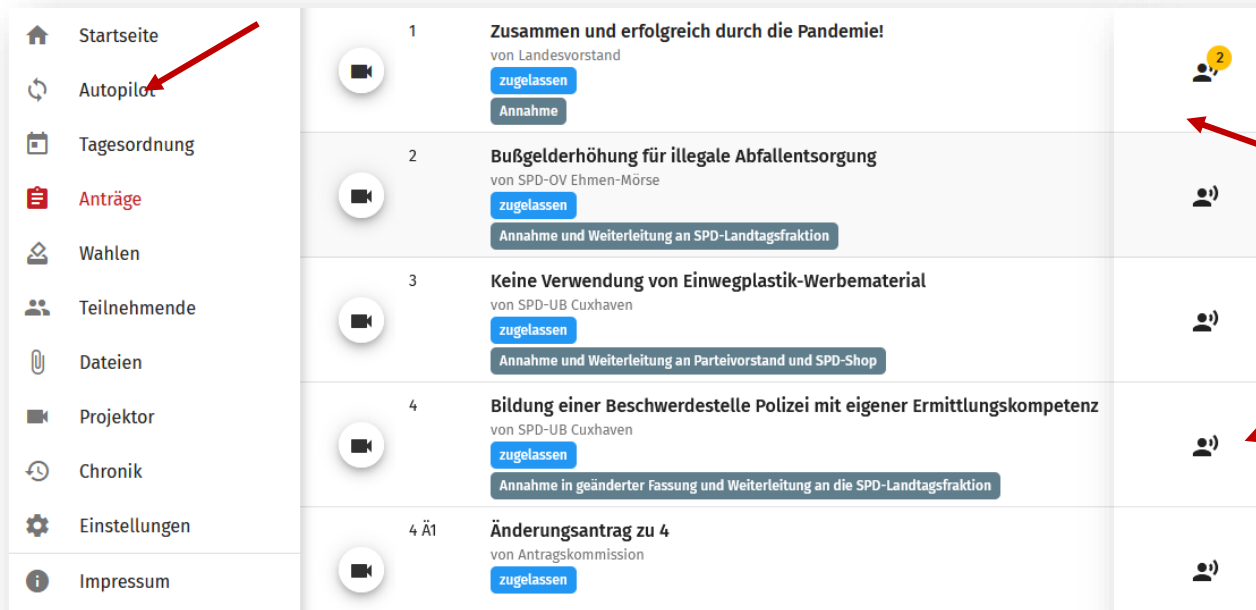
Startseite
Autopilot
Tagesordnung
Anträge
Wahlen
Teilnehmende
Dateien
Projektor
Chronik
Einstellungen
Impressum

1
Zusammen und erfolgreich durch die Pandemie!
von Landesvorstand
zugelassen
Annahme

2

2
Bußgelderhöhung für illegale Abfallentsorgung
von SPD-OV Ehmen-Mörse
zugelassen
Annahme und Weiterleitung an SPD-Landtagsfraktion

3
Keine Verwendung von Einwegplastik-Werbematerial
von SPD-UB Cuxhaven
zugelassen
Annahme und Weiterleitung an Parteivorstand und SPD-Shop

4
Bildung einer Beschwerdestelle Polizei mit eigener Ermittlungskompetenz
von SPD-UB Cuxhaven
zugelassen
Annahme in geänderter Fassung und Weiterleitung an die SPD-Landtagsfraktion

4 Ä1
Änderungsantrag zu 4
von Antragskommission
zugelassen